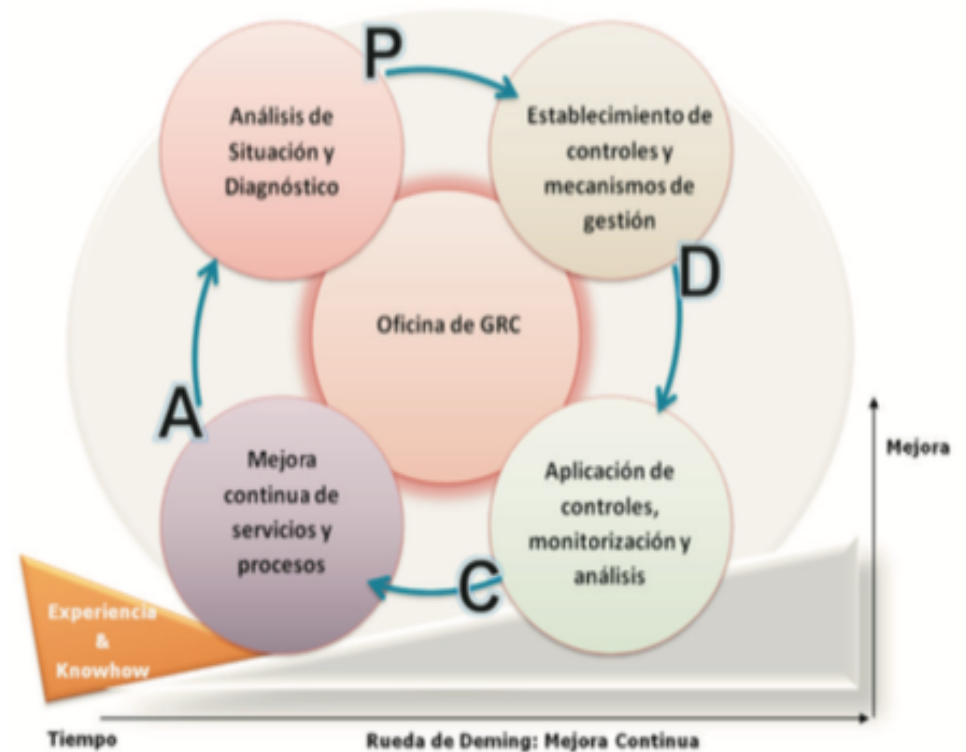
P

Análisis de Situación y Diagnóstico

Establecimiento de controles y mecanismos de gestión

D

Oficina de GRC

A

Mejora continua de servicios y procesos

Aplicación de controles, monitorización y análisis

C

Mejora

Experiencia & Knowhow

Tiempo

Rueda de Deming: Mejora Continua